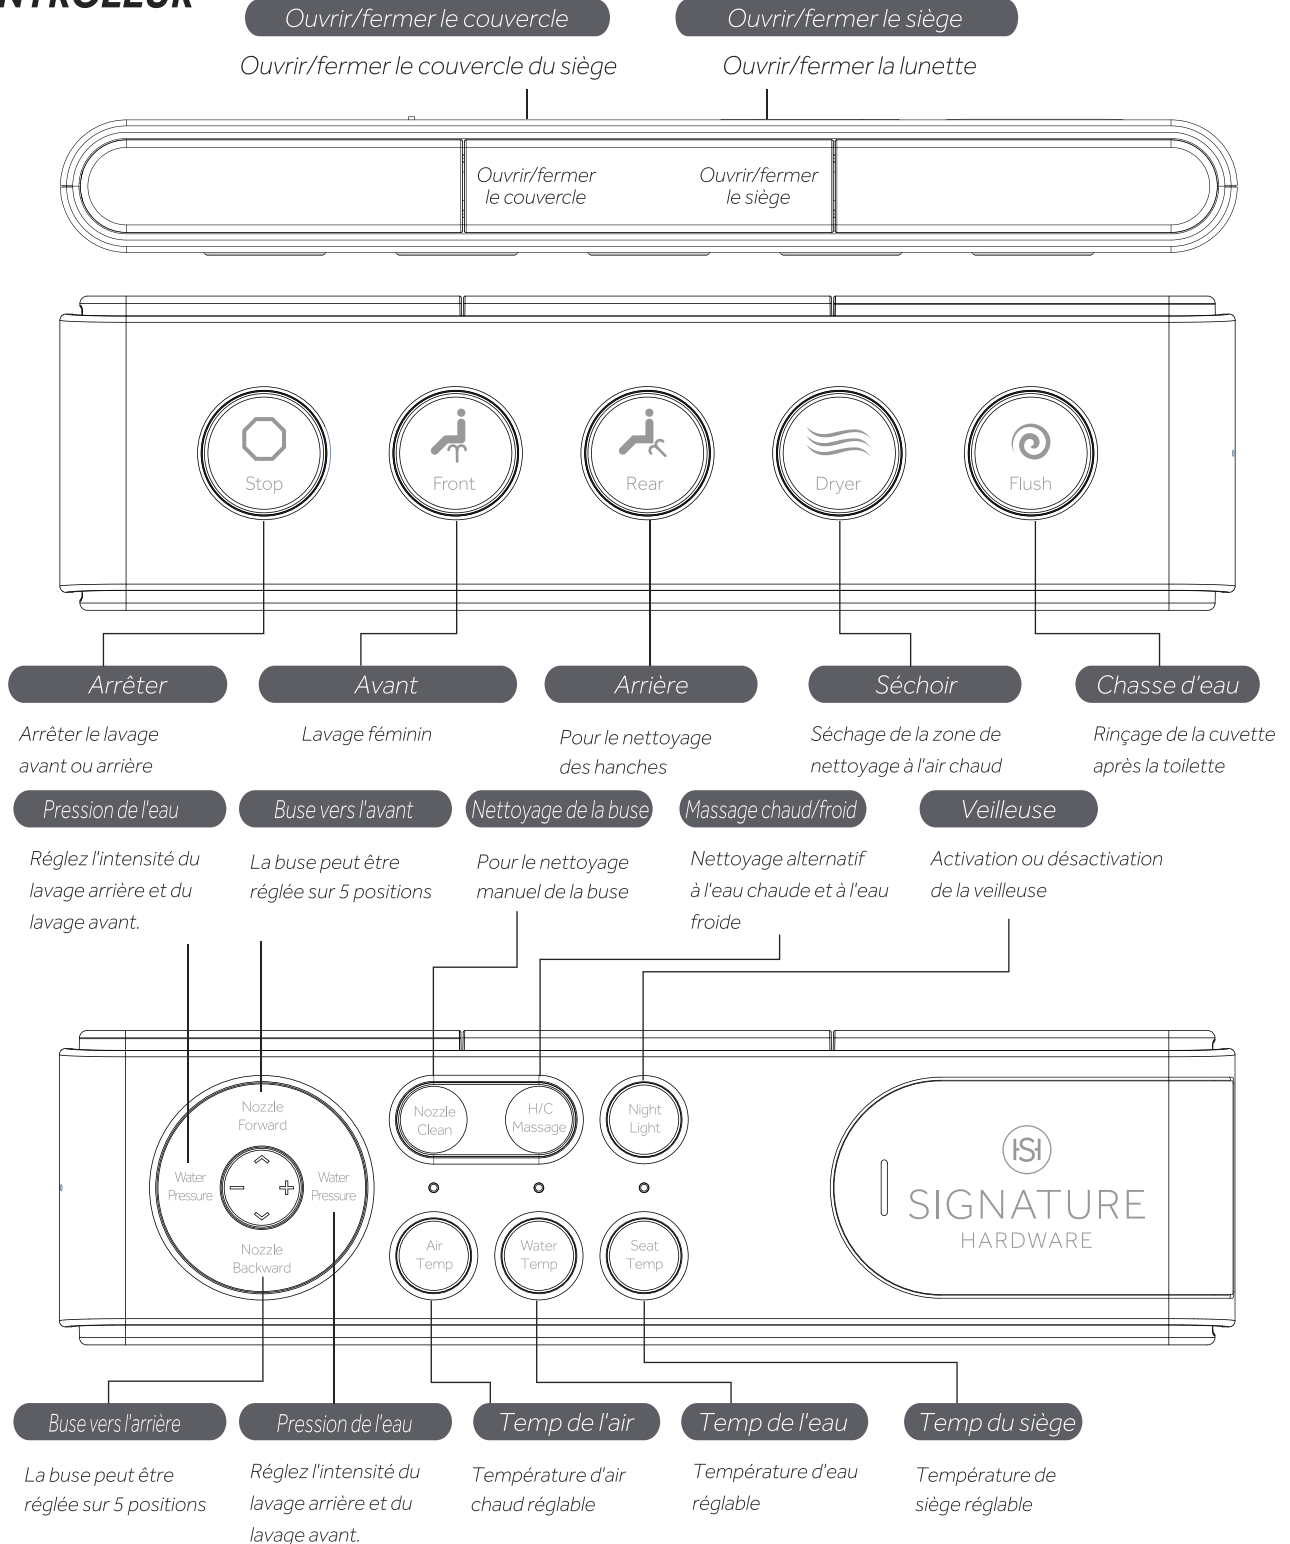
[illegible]NTRÔLEUR

Ouvrir/fermer le couvercle

Ouvrir/fermer le couvercle du siège

Ouvrir/fermer le siège

Ouvrir/fermer la lunette

Ouvrir/fermer le couvercle

Ouvrir/fermer le siège

Stop

Front

Rear

Dryer

Flush

Arrêter

Arrêter le lavage avant ou arrière

Avant

Lavage féminin

Arrière

Pour le nettoyage des hanches

Séchoir

Séchage de la zone de nettoyage à l'air chaud

Chasse d'eau

Rinçage de la cuvette après la toilette

Pression de l'eau

Réglez l'intensité du lavage arrière et du lavage avant.

Buse vers l'avant

La buse peut être réglée sur 5 positions

Nettoyage de la buse

Pour le nettoyage manuel de la buse

Massage chaud/froid

Nettoyage alternatif à l'eau chaude et à l'eau froide

Veilleuse

Activation ou désactivation de la veilleuse

Nozzle Forward

Water Pressure

Water Pressure

Nozzle Backward

Nozzle Clean

H/C Massage

Night Light

Air Temp

Water Temp

Seat Temp

SIGNATURE
HARDWARE

Buse vers l'arrière

La buse peut être réglée sur 5 positions

Pression de l'eau

Réglez l'intensité du lavage arrière et du lavage avant.

Temp de l'air

Température d'air chaud réglable

Temp de l'eau

Température d'eau réglable

Temp du siège

Température de siège réglable